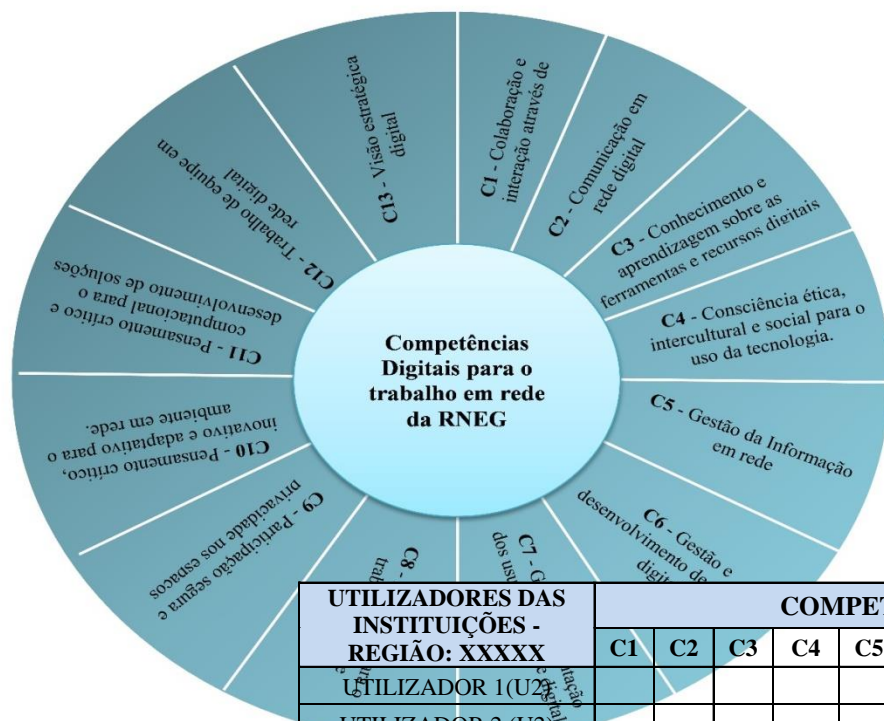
Competências Digitais para o trabalho em rede da RNEG

C1 - Colaboração e interação através de

C2 - Comunicação em rede digital

C3 - Conhecimento e aprendizagem sobre as ferramentas e recursos digitais

C4 - Consciência ética, intercultural e social para o uso da tecnologia.

C5 - Gestão da Informação em rede

C6 - Gestão e desenvolvimento de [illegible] digi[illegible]

C7 - G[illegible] dos us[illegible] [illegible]ação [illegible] digital

C8 - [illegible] traba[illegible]

C9 - Participação segura e privacidade nos espaços

C10 - Pensamento crítico, inovativo e adaptativo para o ambiente em rede.

C11 - Pensamento crítico e computacional para o desenvolvimento de soluções

C12 - Trabalho de equipe em rede digital

C13 - Visão estratégica digital

| UTILIZADORES DAS INSTITUIÇÕES - REGIÃO: XXXXX | COMPET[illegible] | | | | |
|---|---|---|---|---|---|
| | C1 | C2 | C3 | C4 | C5 |
| UTILIZADOR 1(U2) | | | | | |
| UTILIZADOR 2 (U2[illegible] | | | | | |